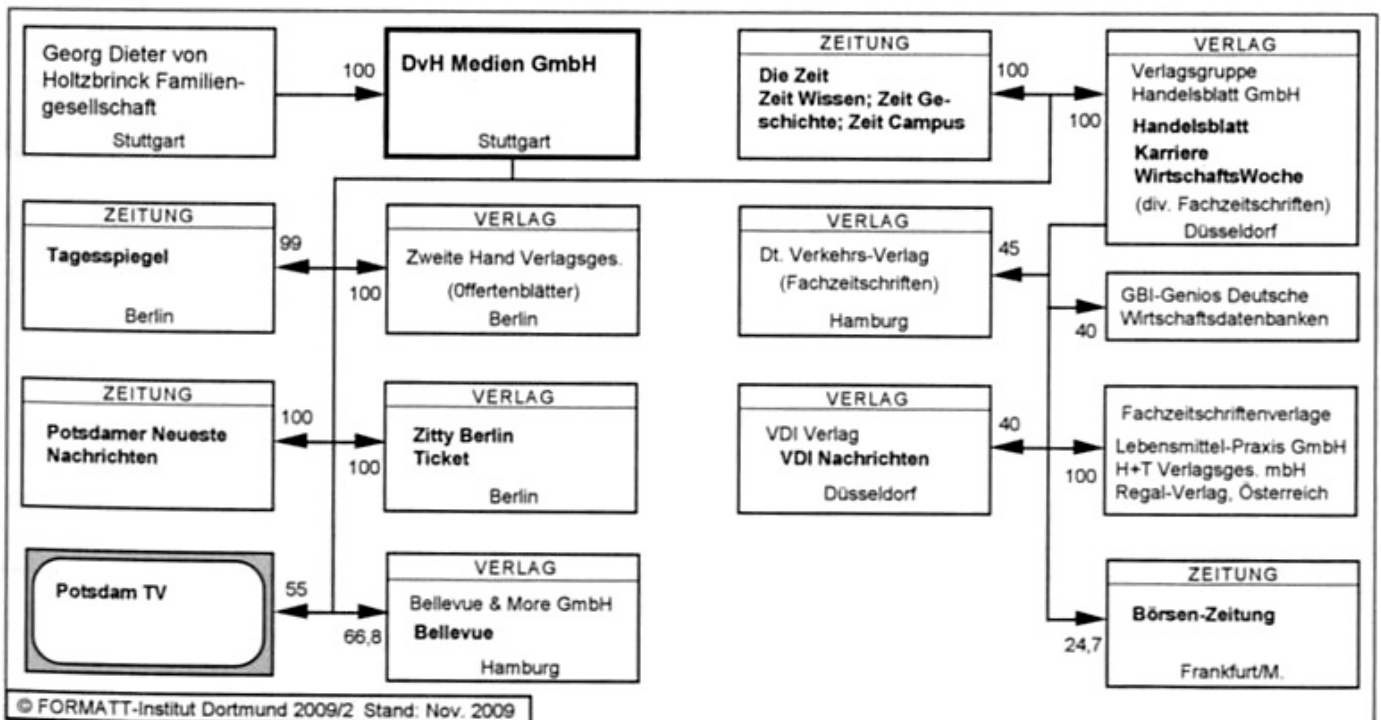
Georg Dieter von Holtzbrinck Familiengesellschaft
Stuttgart

100

DvH Medien GmbH
Stuttgart

ZEITUNG
Die Zeit
Zeit Wissen; Zeit Geschichte; Zeit Campus

100

100

VERLAG
Verlagsgruppe Handelsblatt GmbH
Handelsblatt
Karriere
WirtschaftsWoche
(div. Fachzeitschriften)
Düsseldorf

ZEITUNG
Tagesspiegel
Berlin

99

100

VERLAG
Zweite Hand Verlagsges.
(0ffertenblätter)
Berlin

VERLAG
Dt. Verkehrs-Verlag
(Fachzeitschriften)
Hamburg

45

GBI-Genios Deutsche Wirtschaftsdatenbanken

40

ZEITUNG
Potsdamer Neueste Nachrichten

100

100

VERLAG
Zitty Berlin
Ticket
Berlin

VERLAG
VDI Verlag
VDI Nachrichten
Düsseldorf

40

Fachzeitschriftenverlage
Lebensmittel-Praxis GmbH
H+T Verlagsges. mbH
Regal-Verlag, Österreich

100

Potsdam TV

55

66,8

VERLAG
Bellevue & More GmbH
Bellevue
Hamburg

ZEITUNG
Börsen-Zeitung
Frankfurt/M.

24,7

© FORMATT-Institut Dortmund 2009/2 Stand: Nov. 2009